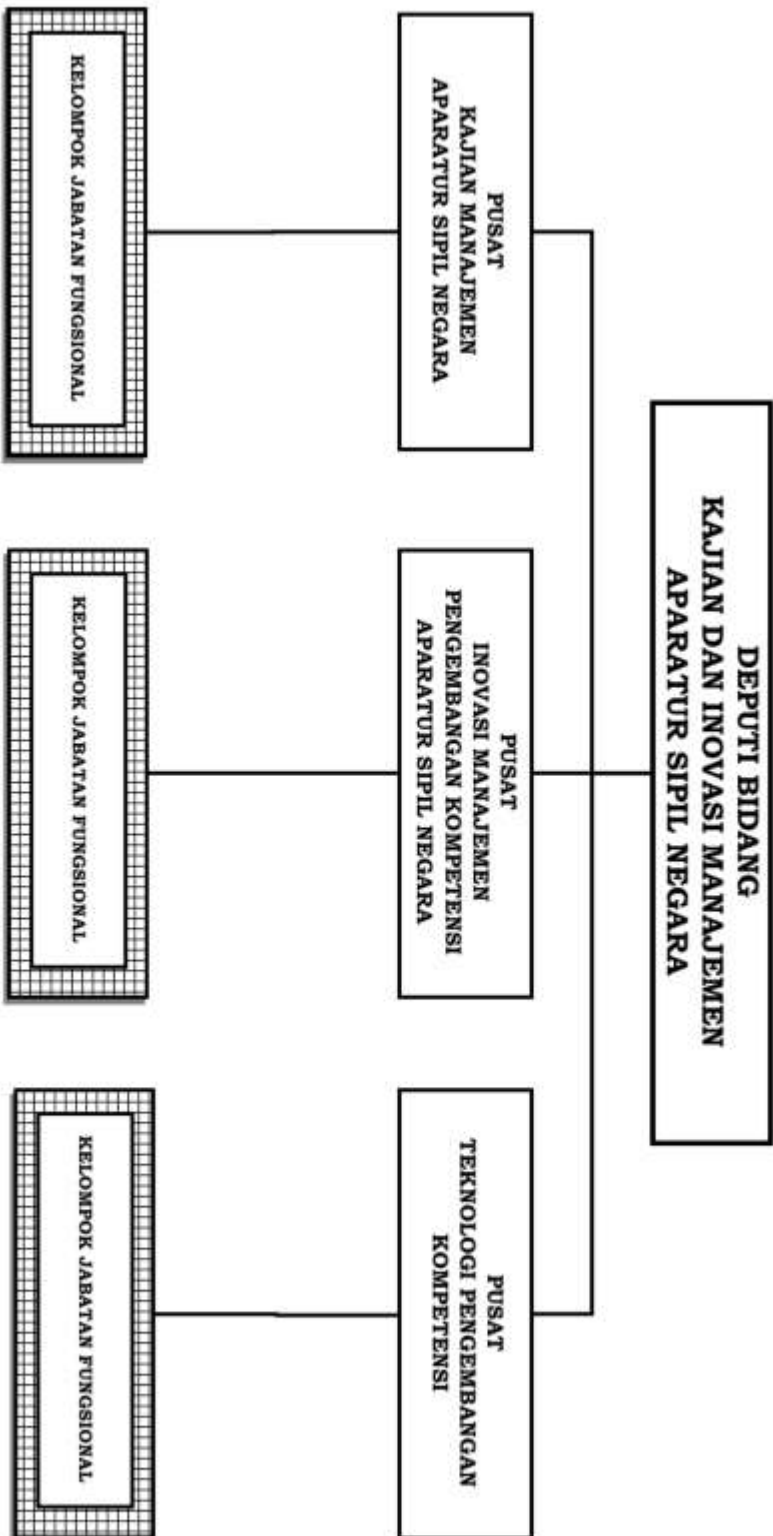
DEPUTI BIDANG
KAJIAN DAN INOVASI MANAJEMEN
APARATUR SIPIL NEGARA

PUSAT
KAJIAN MANAJEMEN
APARATUR SIPIL NEGARA

KELOMPOK JABATAN FUNGSIONAL

PUSAT
INOVASI MANAJEMEN
PENGEMBANGAN KOMPETENSI
APARATUR SIPIL NEGARA

KELOMPOK JABATAN FUNGSIONAL

PUSAT
TEKNOLOGI PENGEMBANGAN
KOMPETENSI

KELOMPOK JABATAN FUNGSIONAL